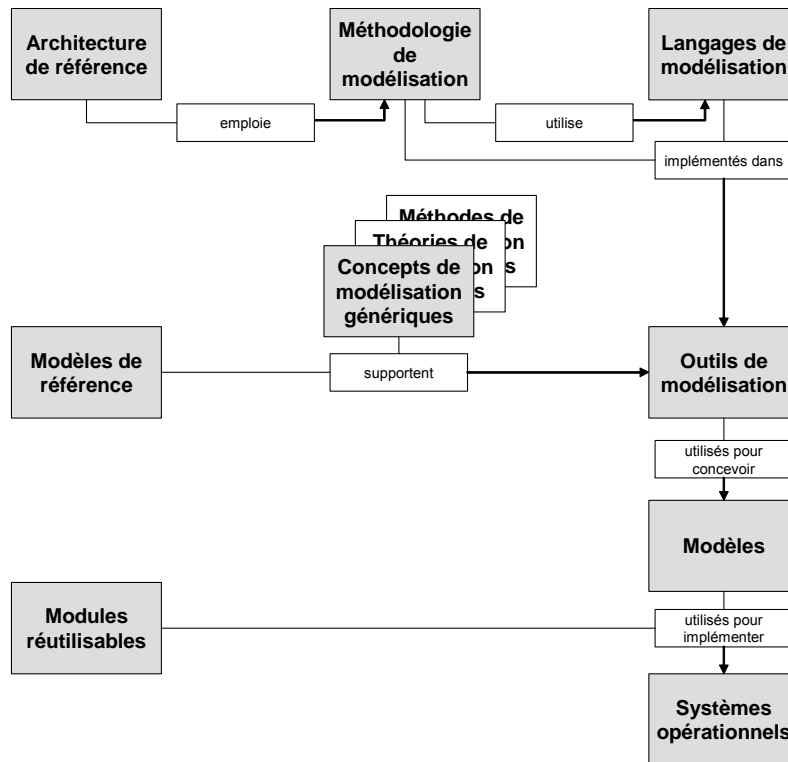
Architecture de référence

Méthodologie de modélisation

Langages de modélisation

emploie

utilise

implémentés dans

Méthodes de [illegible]

Théories de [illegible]on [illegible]s

Concepts de modélisation génériques

Modèles de référence

supportent

Outils de modélisation

utilisés pour concevoir

Modèles

Modules réutilisables

utilisés pour implémenter

Systèmes opérationnels